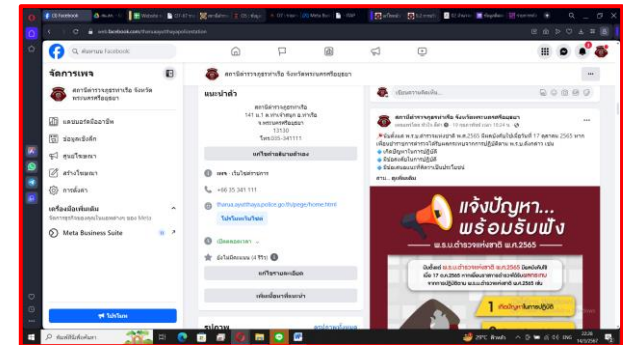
ค้นหาบน Facebook

จัดการเพจ

สถานีตำรวจภูธรท่าเรือ จังหวัดพระนครศรีอยุธยา

แดชบอร์ดมืออาชีพ

ข้อมูลเชิงลึก

ศูนย์โฆษณา

สร้างโฆษณา

การตั้งค่า

เครื่องมือเพิ่มเติม

Meta Business Suite

โปรโมท

สถานีตำรวจภูธรท่าเรือ จังหวัดพระนครศรีอยุธยา

แนะนำตัว

13130

แก้ไขคำอธิบายสั้นๆ

เพจ · บริษัทด้านการบริหาร

+66 35 341 111

thanua.ayutthaya.police.go.th/page/home.html

ไม่ได้เปิดบริการ

ยังไม่มีคะแนน (4 รีวิว)

แก้ไขรายละเอียด

เพิ่มข้อมูลแนะนำ

เขียนอะไรบางอย่าง...

สถานีตำรวจภูธรท่าเรือ จังหวัดพระนครศรีอยุธยา

แจ้งปัญหา...
พร้อมรับฟัง

พ.ร.บ.ตำรวจแห่งชาติ พ.ศ.2565

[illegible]

ค้นหาที่นี่เพื่อค้นหา

29°C ฟ้าหลัว

22:26
14/2/2567